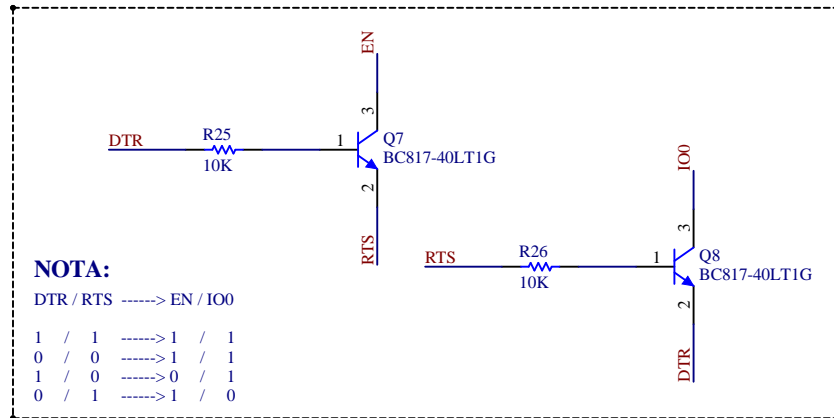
EN

3

DTR

R25

1

Q7

10K

BC817-40LT1G

2

IO0

RTS

3

NOTA:

RTS

R26

1

Q8

10K

BC817-40LT1G

DTR / RTS ------> EN / IO0

2

1 / 1 ------> 1 / 1
0 / 0 ------> 1 / 1
1 / 0 ------> 0 / 1
0 / 1 ------> 1 / 0

DTR